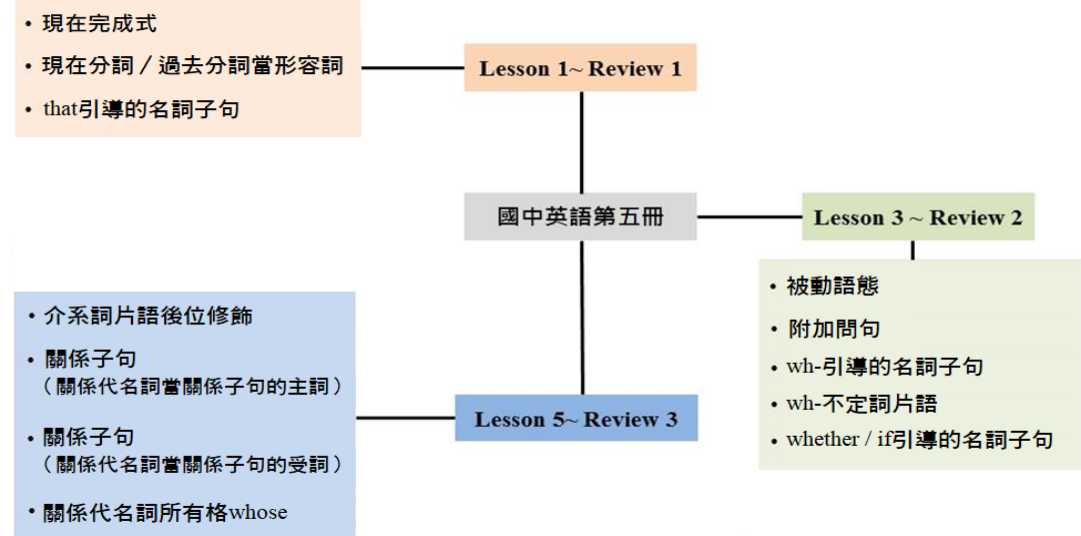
• 現在完成式
• 現在分詞 / 過去分詞當形容詞
• that引導的名詞子句

Lesson 1~ Review 1

國中英語第五冊

Lesson 3 ~ Review 2

• 被動語態
• 附加問句
• wh-引導的名詞子句
• wh-不定詞片語
• whether / if引導的名詞子句

• 介系詞片語後位修飾
• 關係子句
（關係代名詞當關係子句的主詞）
• 關係子句
（關係代名詞當關係子句的受詞）
• 關係代名詞所有格whose

Lesson 5~ Review 3